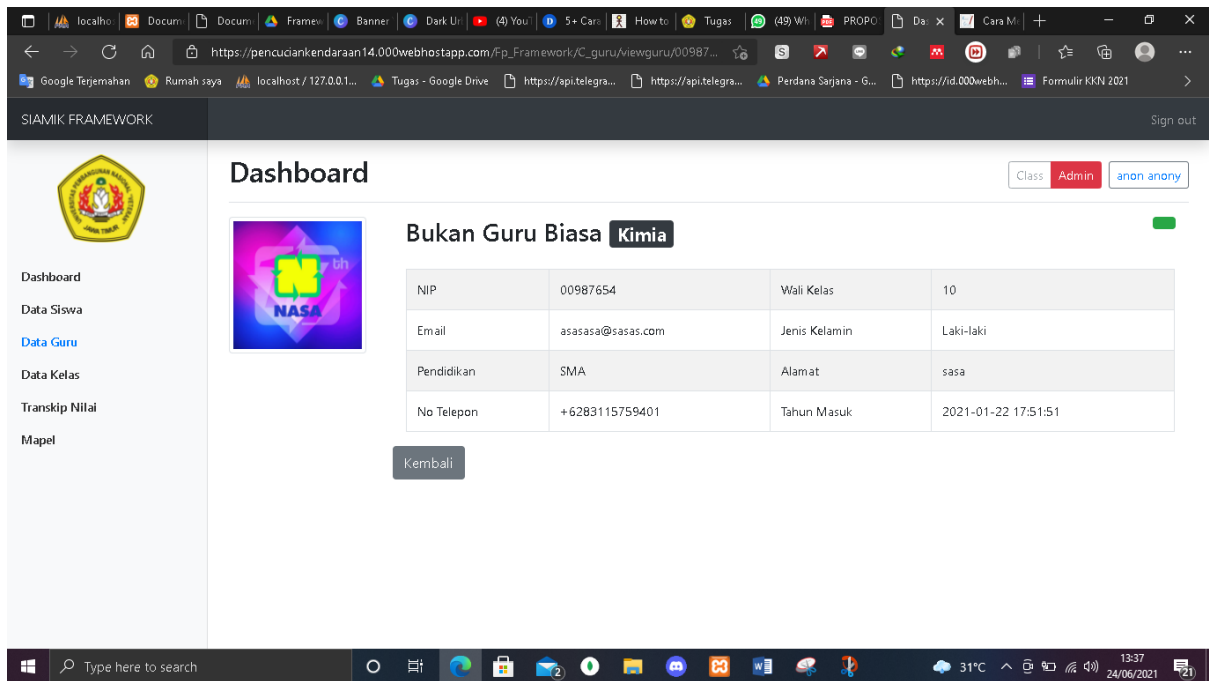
localhos | Docum | Docum | Framew | Banner | Dark Ur | (4) YouT | 5+ Cara | How to | Tugas | (49) Wh | PROPO | Da | Cara M

https://pencuciankendaraan14.000webhostapp.com/Fp_Framework/C_guru/viewguru/00987...

Google Terjemahan | Rumah saya | localhost / 127.0.0.1... | Tugas - Google Drive | https://api.telegra... | https://api.telegra... | Perdana Sarjana - G... | https://id.000webh... | Formulir KKN 2021

SIAMIK FRAMEWORK

Sign out

Dashboard

Class | Admin | anon anony

Dashboard
Data Siswa
Data Guru
Data Kelas
Transkip Nilai
Mapel

NASA

Bukan Guru Biasa Kimia

| NIP | 00987654 | Wali Kelas | 10 |
|---|---|---|---|
| Email | asasasa@sasas.com | Jenis Kelamin | Laki-laki |
| Pendidikan | SMA | Alamat | sasa |
| No Telepon | +6283115759401 | Tahun Masuk | 2021-01-22 17:51:51 |

Kembali

Type here to search

31°C 13:37 24/06/2021 21